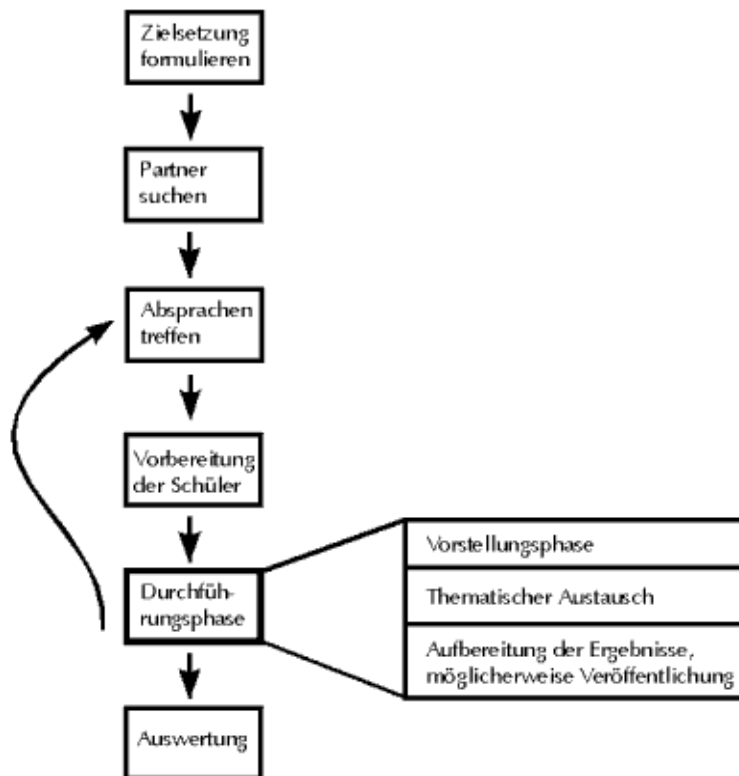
Zielsetzung formulieren

Partner suchen

Absprachen treffen

Vorbereitung der Schüler

Durchführungsphase

Vorstellungsphase

Thematischer Austausch

Aufbereitung der Ergebnisse, möglicherweise Veröffentlichung

Auswertung